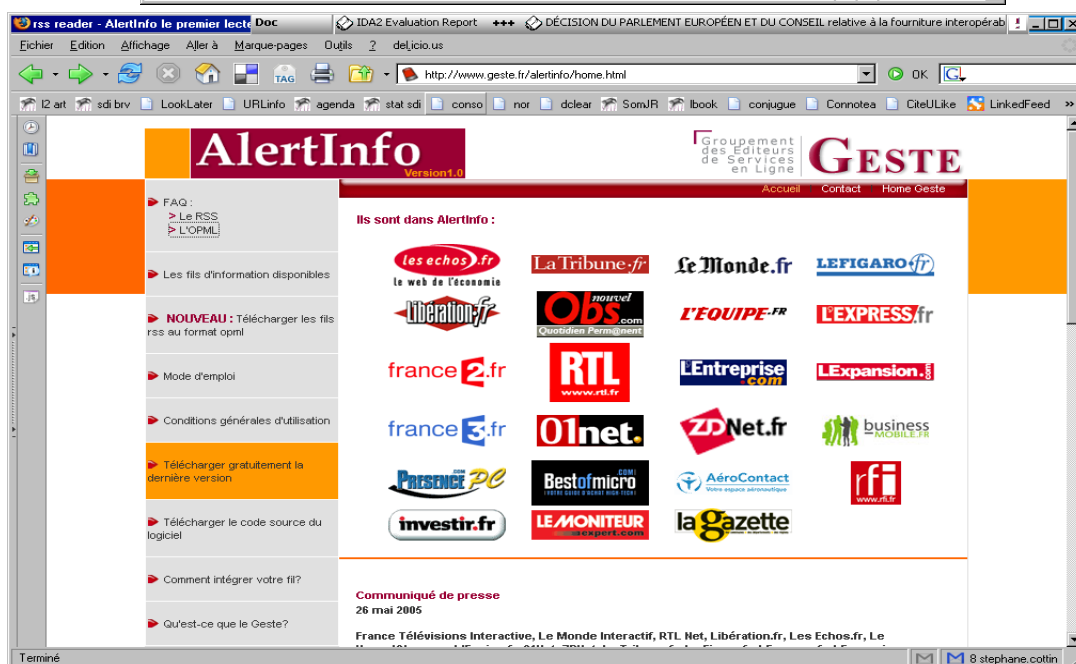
rss reader - AlertInfo le premier lecte Doc
IDA2 Evaluation Report +++ DÉCISION DU PARLEMENT EUROPÉEN ET DU CONSEIL relative à la fourniture interopérab
Fichier Edition Affichage Aller à Marque-pages Outils ? del.icio.us
http://www.geste.fr/alertinfo/home.html
OK
l2 art sdi brv LookLater URLinfo agenda stat sdi conso nor dclear SomJR lbook conjugue Connotea CiteULike LinkedFeed

AlertInfo Version1.0
Groupement des Editeurs de Services en Ligne GESTE

Accueil Contact Home Geste

FAQ :
> Le RSS
> L'OPML
Les fils d'information disponibles
NOUVEAU : Télécharger les fils rss au format opml
Mode d'emploi
Conditions générales d'utilisation
Télécharger gratuitement la dernière version
Télécharger le code source du logiciel
Comment intégrer votre fil?
Qu'est-ce que le Geste?

Ils sont dans AlertInfo :

les echos.fr le web de l'économie
La Tribune.fr
Le Monde.fr
LEFIGARO.fr
Libération.fr
nouvel Obs.com Quotidien Perm@nent
L'EQUIPE.FR
L'EXPRESS.fr
france 2.fr
RTL www.rtl.fr
L'Entreprise.com
L'Expansion.com
france 3.fr
01net.
ZDNet.fr
business MOBILE.FR
PRESENCE PC .COM
Bestofmicro .COM VOTRE GUIDE D'ACHAT HIGH TECH
AéroContact Votre espace aéronautique
rfi www.rfi.fr
investir.fr
LE MONITEUR expert.com
la gazette

Communiqué de presse
26 mai 2005

France Télévisions Interactive, Le Monde Interactif, RTL Net, Libération.fr, Les Echos.fr, Le

Terminé
8 stephane.cottin